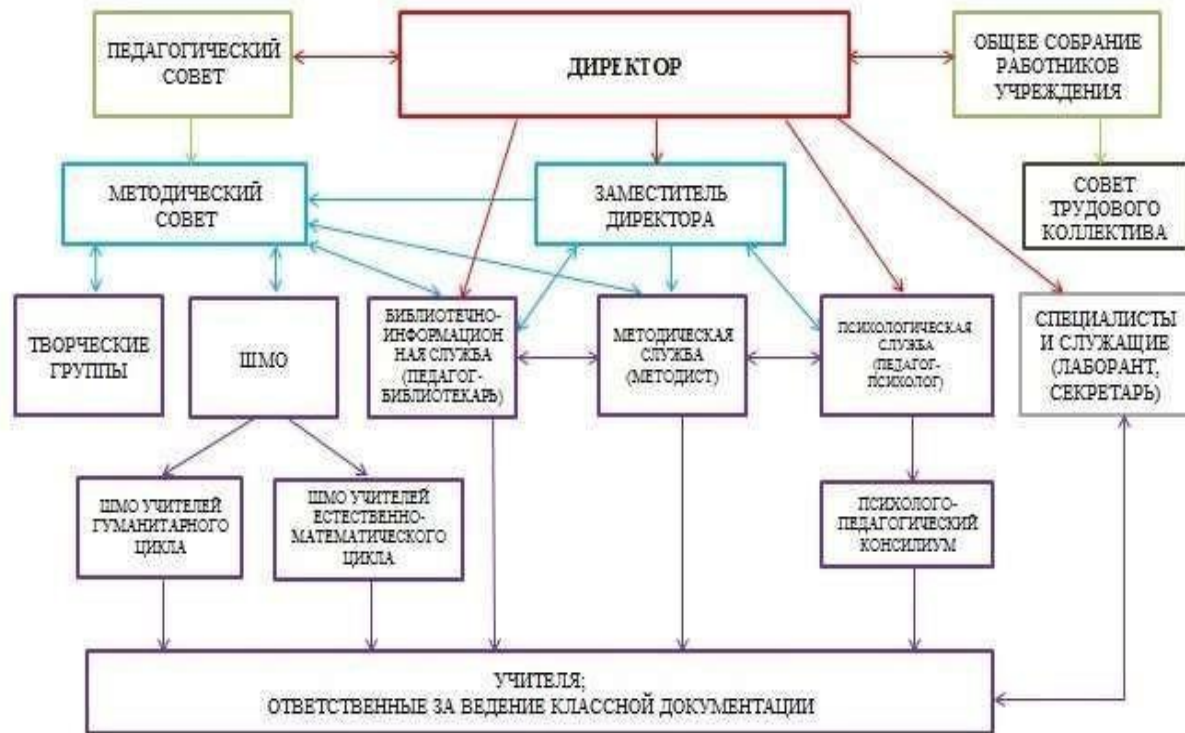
ПЕДАГОГИЧЕСКИЙ СОВЕТ

ДИРЕКТОР

ОБЩЕЕ СОБРАНИЕ РАБОТНИКОВ УЧРЕЖДЕНИЯ

МЕТОДИЧЕСКИЙ СОВЕТ

ЗАМЕСТИТЕЛЬ ДИРЕКТОРА

СОВЕТ ТРУДОВОГО КОЛЛЕКТИВА

ТВОРЧЕСКИЕ ГРУППЫ

ШМО

БИБЛИОТЕЧНО-ИНФОРМАЦИОН НАЯ СЛУЖБА (ПЕДАГОГ-БИБЛИОТЕКАРЬ)

МЕТОДИЧЕСКАЯ СЛУЖБА (МЕТОДИСТ)

ПСИХОЛОГИЧЕСКАЯ СЛУЖБА (ПЕДАГОГ-ПСИХОЛОГ)

СПЕЦИАЛИСТЫ И СЛУЖАЩИЕ (ЛАБОРАНТ, СЕКРЕТАРЬ)

ШМО УЧИТЕЛЕЙ ГУМАНИТАРНОГО ЦИКЛА

ШМО УЧИТЕЛЕЙ ЕСТЕСТВЕННО-МАТЕМАТИЧЕСКОГО ЦИКЛА

ПСИХОЛОГО-ПЕДАГОГИЧЕСКИЙ КОНСИЛИУМ

УЧИТЕЛЯ;
ОТВЕТСТВЕННЫЕ ЗА ВЕДЕНИЕ КЛАССНОЙ ДОКУМЕНТАЦИИ